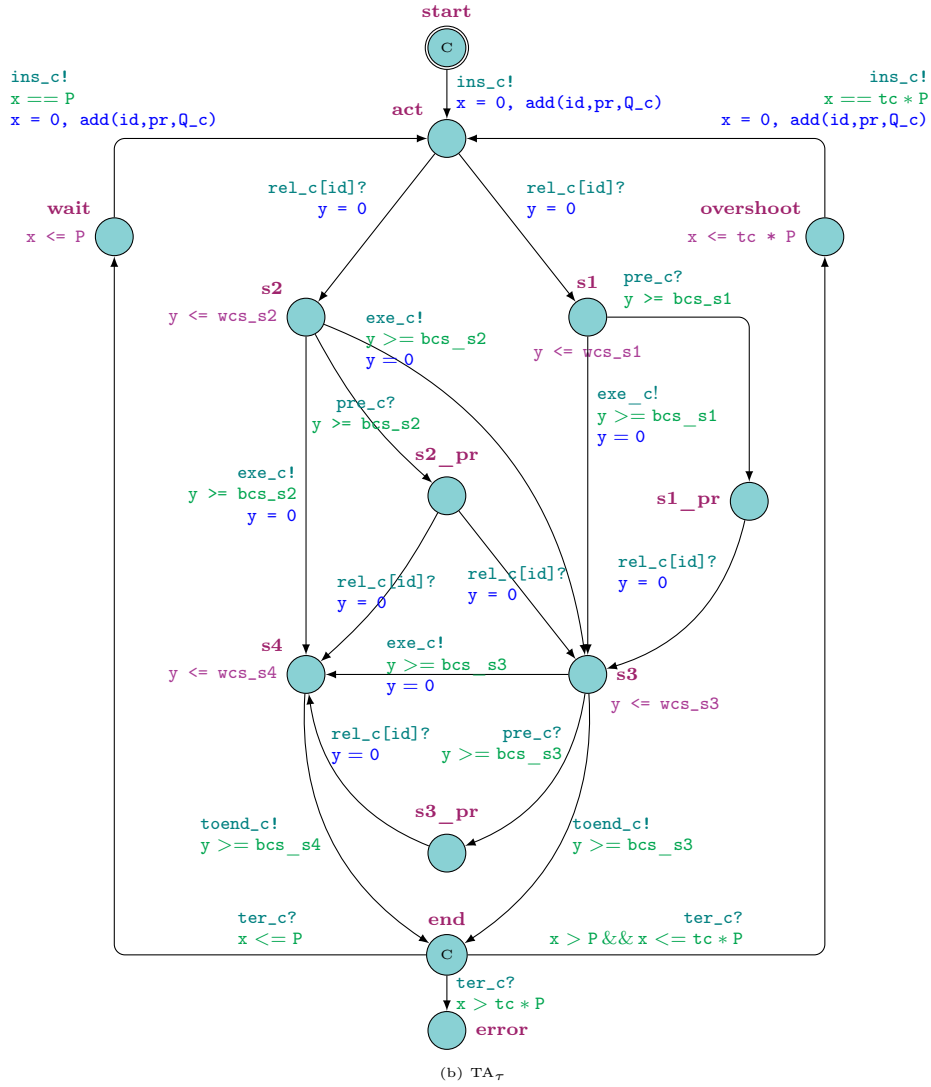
start

C

ins_c!
x = 0, add(id,pr,Q_c)

ins_c!
x == P
x = 0, add(id,pr,Q_c)

act

ins_c!
x == tc * P
x = 0, add(id,pr,Q_c)

rel_c[id]?
y = 0

rel_c[id]?
y = 0

wait
x <= P

overshoot
x <= tc * P

s2
y <= wcs_s2

exe_c!
y >= bcs_s2
y = 0

s1

pre_c?
y >= bcs_s1

y <= wcs_s1

exe_c!
y >= bcs_s1
y = 0

pre_c?
y >= bcs_s2

s2_pr

exe_c!
y >= bcs_s2
y = 0

s1_pr

rel_c[id]?
y = 0

rel_c[id]?
y = 0

rel_c[id]?
y = 0

s4
y <= wcs_s4

exe_c!
y >= bcs_s3
y = 0

s3
y <= wcs_s3

rel_c[id]?
y = 0

pre_c?
y >= bcs_s3

s3_pr

toend_c!
y >= bcs_s4

toend_c!
y >= bcs_s3

ter_c?
x <= P

end

C

ter_c?
x > P && x <= tc * P

ter_c?
x > tc * P

error

(b) TA$_{\tau}$